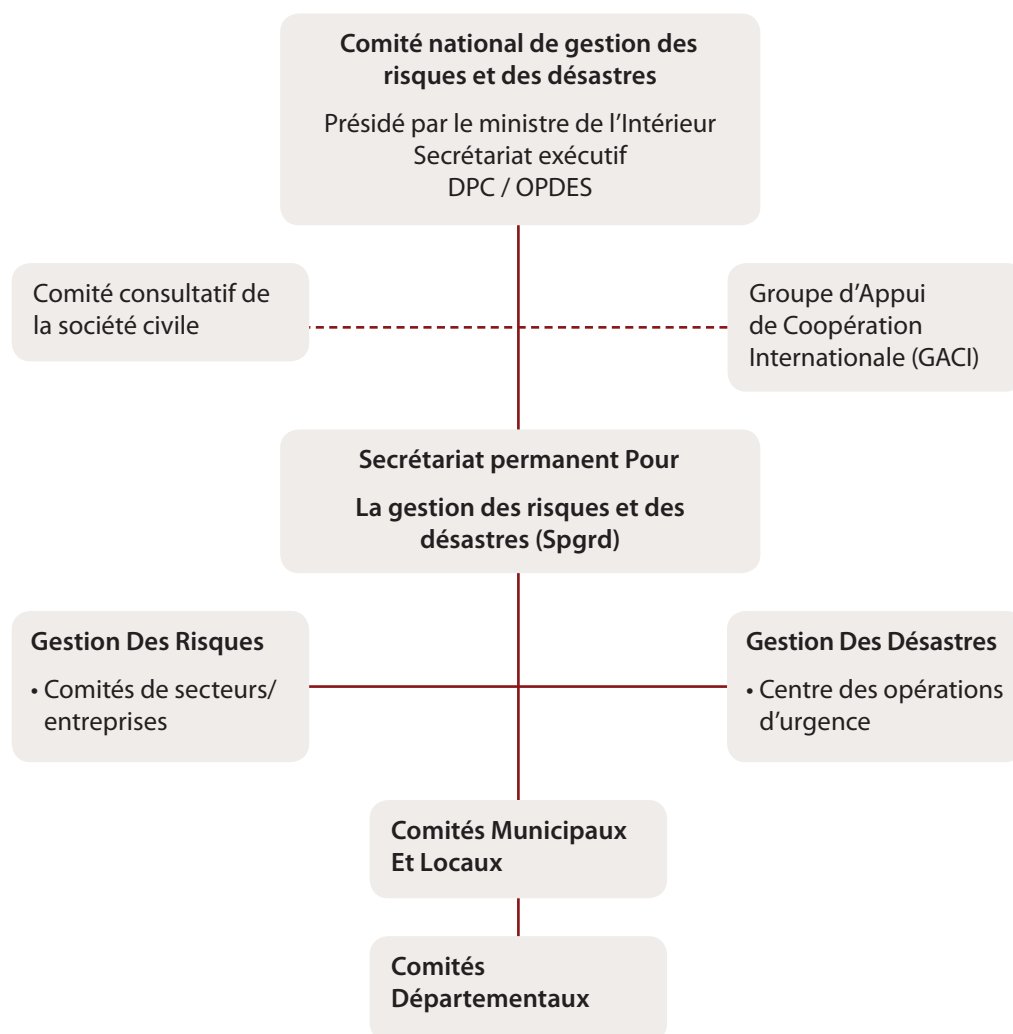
Comité national de gestion des risques et des désastres

Présidé par le ministre de l'Intérieur
Secrétariat exécutif
DPC / OPDES

Comité consultatif de la société civile

Groupe d'Appui de Coopération Internationale (GACI)

Secrétariat permanent Pour

La gestion des risques et des désastres (Spgrd)

Gestion Des Risques

• Comités de secteurs/ entreprises

Gestion Des Désastres

• Centre des opérations d'urgence

Comités Municipaux Et Locaux

Comités Départementaux